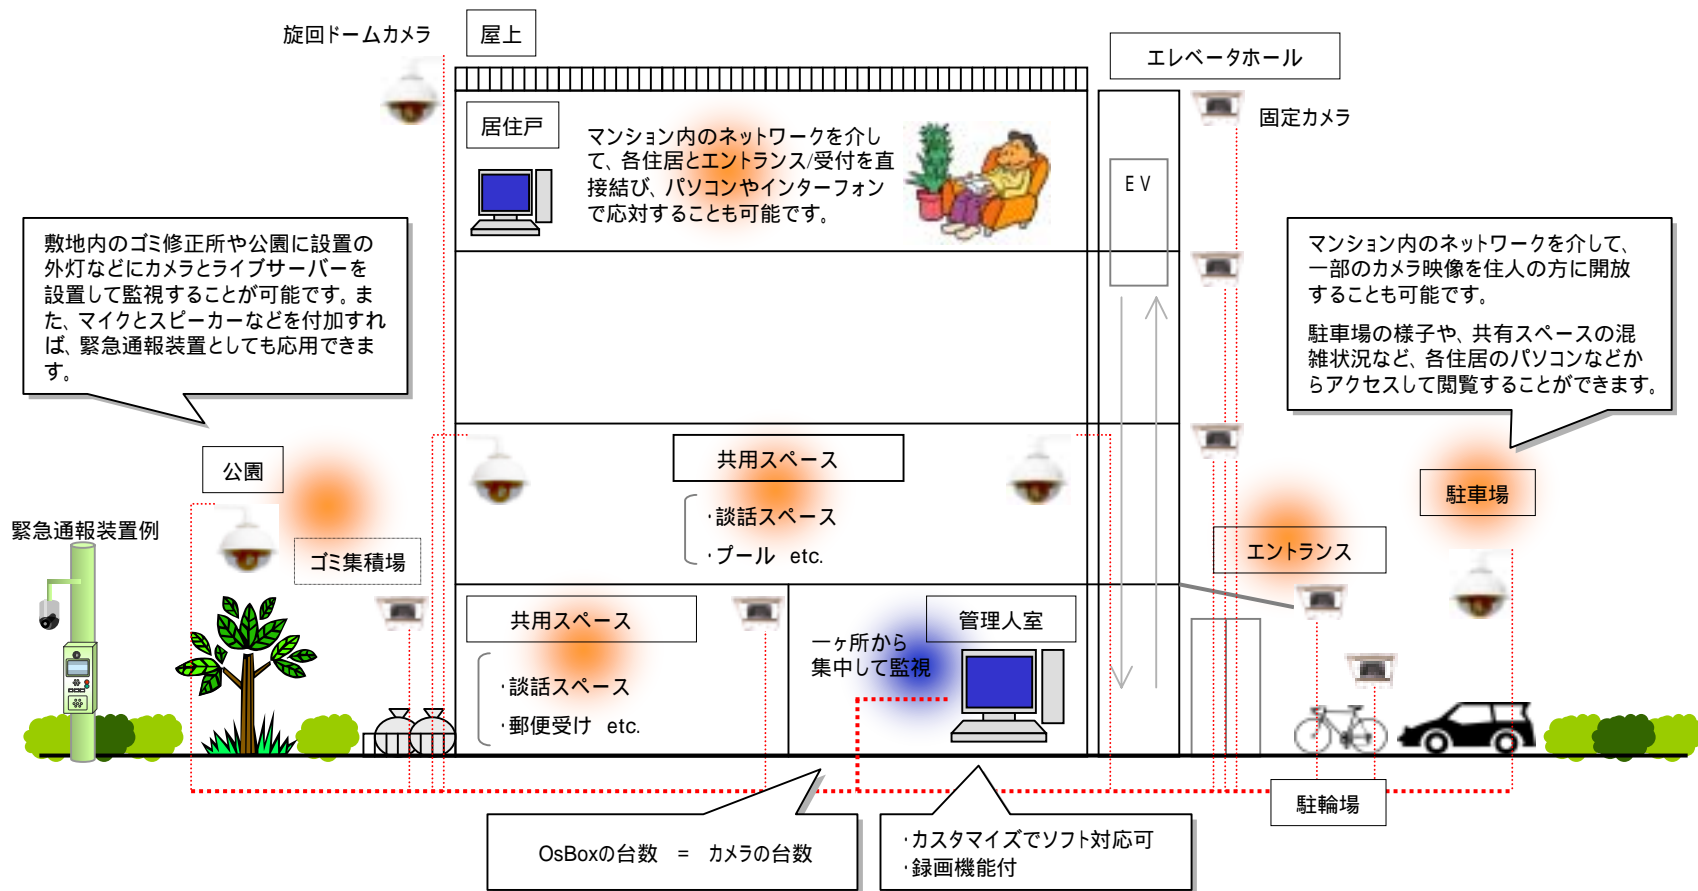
旋回ドームカメラ

屋上

エレベータホール

居住戸

マンション内のネットワークを介して、各住居とエントランス/受付を直接結び、パソコンやインターフォンで応対することも可能です。

固定カメラ

EV

敷地内のゴミ修正所や公園に設置の外灯などにカメラとライブサーバーを設置して監視することが可能です。また、マイクとスピーカーなどを付加すれば、緊急通報装置としても応用できます。

マンション内のネットワークを介して、一部のカメラ映像を住人の方に開放することも可能です。

駐車場の様子や、共有スペースの混雑状況など、各住居のパソコンなどからアクセスして閲覧することができます。

公園

共用スペース

駐車場

・談話スペース

・プール　etc.

緊急通報装置例

ゴミ集積場

エントランス

共用スペース

管理人室

一ヶ所から集中して監視

・談話スペース

・郵便受け　etc.

駐輪場

OsBoxの台数　=　カメラの台数

・カスタマイズでソフト対応可
・録画機能付